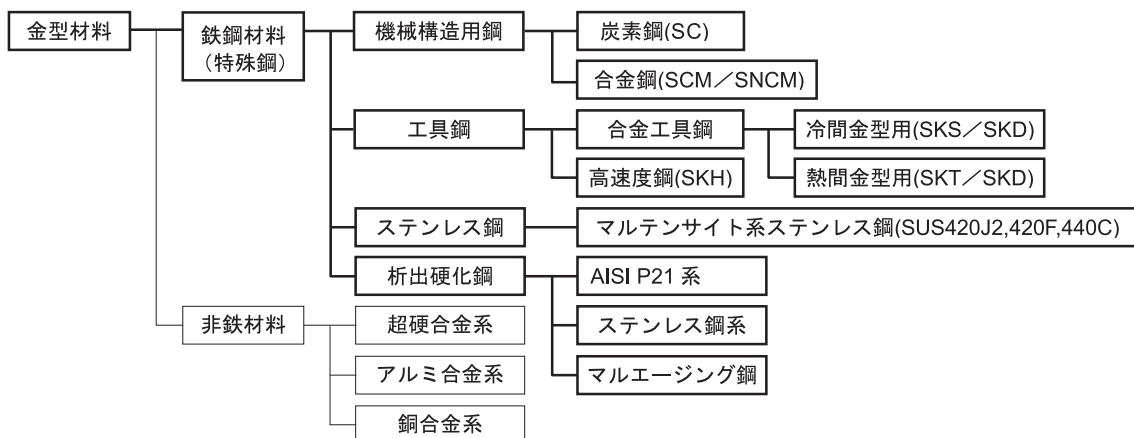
金型材料

鉄鋼材料
（特殊鋼）

機械構造用鋼

炭素鋼(SC)

合金鋼(SCM／SNCM)

工具鋼

合金工具鋼

冷間金型用(SKS／SKD)

熱間金型用(SKT／SKD)

高速度鋼(SKH)

ステンレス鋼

マルテンサイト系ステンレス鋼(SUS420J2,420F,440C)

析出硬化鋼

AISI P21 系

ステンレス鋼系

マルエージング鋼

非鉄材料

超硬合金系

アルミ合金系

銅合金系